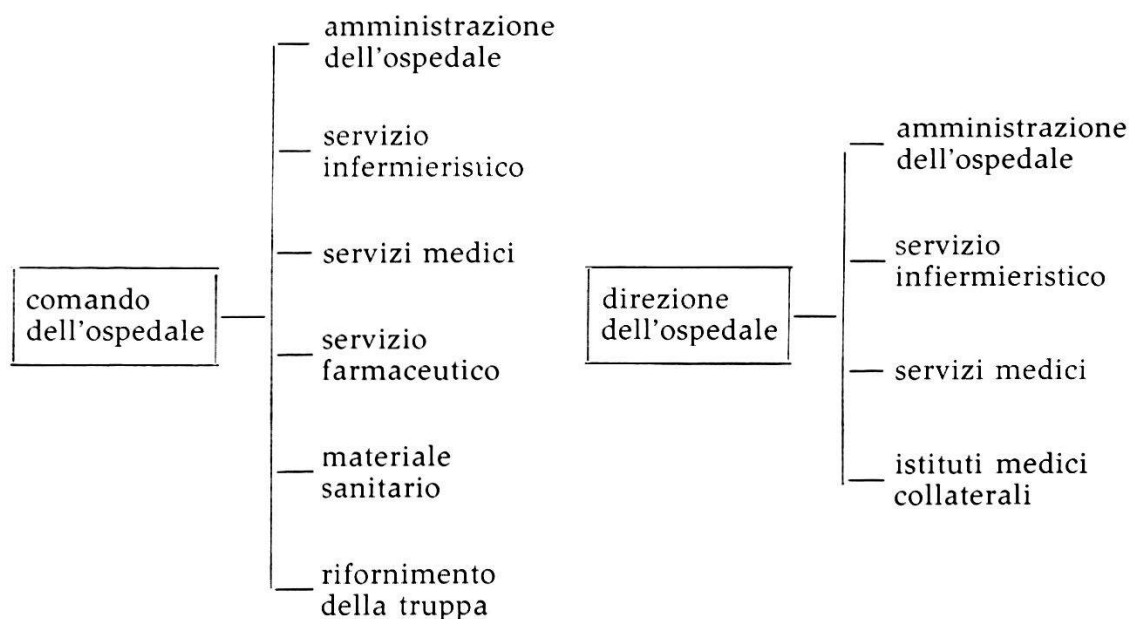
comando dell'ospedale

amministrazione dell'ospedale

servizio infermieristico

servizi medici

servizio farmaceutico

materiale sanitario

rifornimento della truppa

direzione dell'ospedale

amministrazione dell'ospedale

servizio infiermieristico

servizi medici

istituti medici collaterali